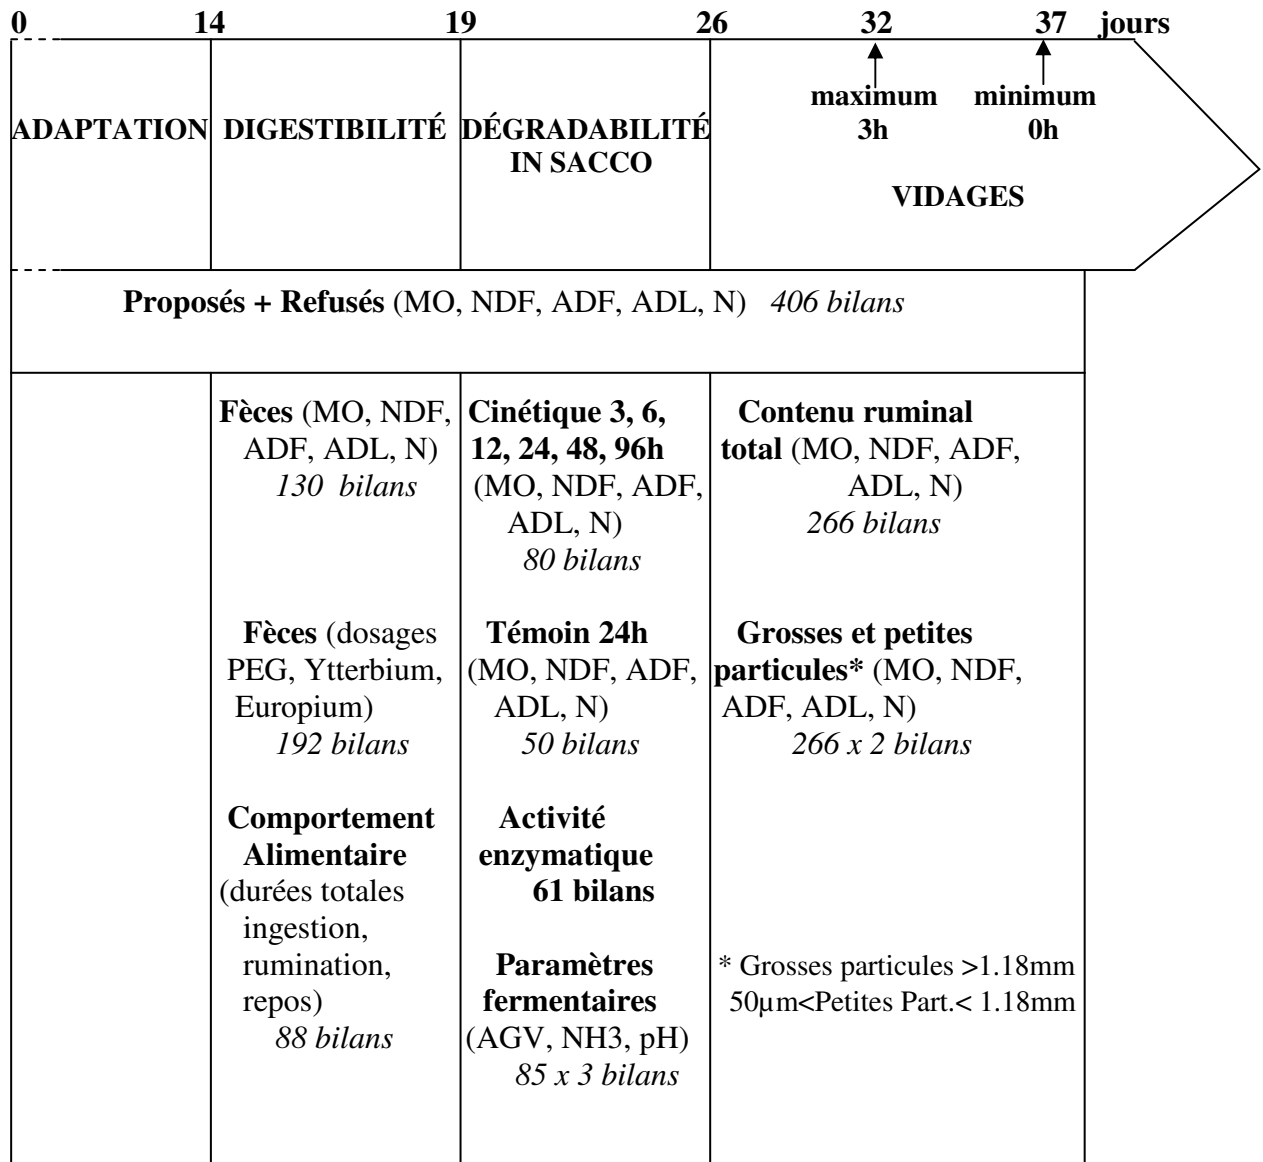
0 14 19 26 32 37 jours

| ADAPTATION | DIGESTIBILITÉ | DÉGRADABILITÉ IN SACCO | maximum 3h minimum 0h VIDAGES |
|---|---|---|---|

**Proposés + Refusés** (MO, NDF, ADF, ADL, N) *406 bilans*

| | **Fèces** (MO, NDF, ADF, ADL, N) *130 bilans* | **Cinétique 3, 6, 12, 24, 48, 96h** (MO, NDF, ADF, ADL, N) *80 bilans* | **Contenu ruminal total** (MO, NDF, ADF, ADL, N) *266 bilans* |
|---|---|---|---|
| | **Fèces** (dosages PEG, Ytterbium, Europium) *192 bilans* | **Témoin 24h** (MO, NDF, ADF, ADL, N) *50 bilans* | **Grosses et petites particules*** (MO, NDF, ADF, ADL, N) *266 x 2 bilans* |
| | **Comportement Alimentaire** (durées totales ingestion, rumination, repos) *88 bilans* | **Activité enzymatique 61 bilans** | |
| | | **Paramètres fermentaires** (AGV, NH3, pH) *85 x 3 bilans* | * Grosses particules >1.18mm 50µm<Petites Part.< 1.18mm |